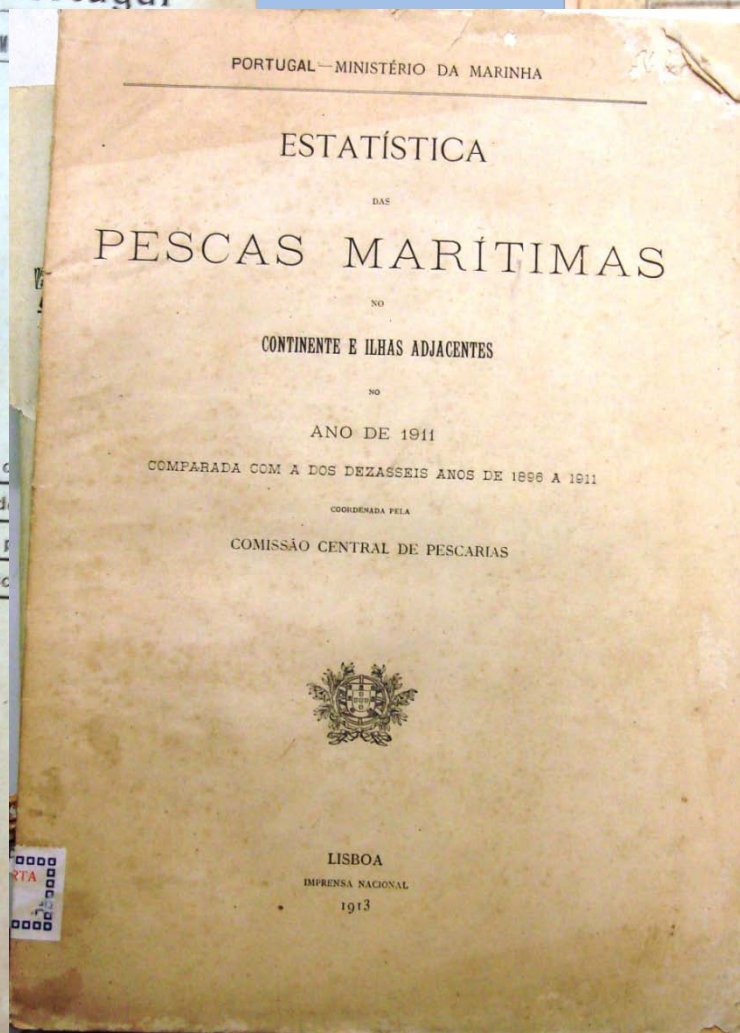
PORTUGAL — MINISTÉRIO DA MARINHA

ESTATÍSTICA

DAS

PESCAS MARÍTIMAS

NO

CONTINENTE E ILHAS ADJACENTES

NO

ANO DE 1911

COMPARADA COM A DOS DEZASSEIS ANOS DE 1896 A 1911

COORDENADA PELA

COMISSÃO CENTRAL DE PESCARIAS

LISBOA

IMPRENSA NACIONAL

1913